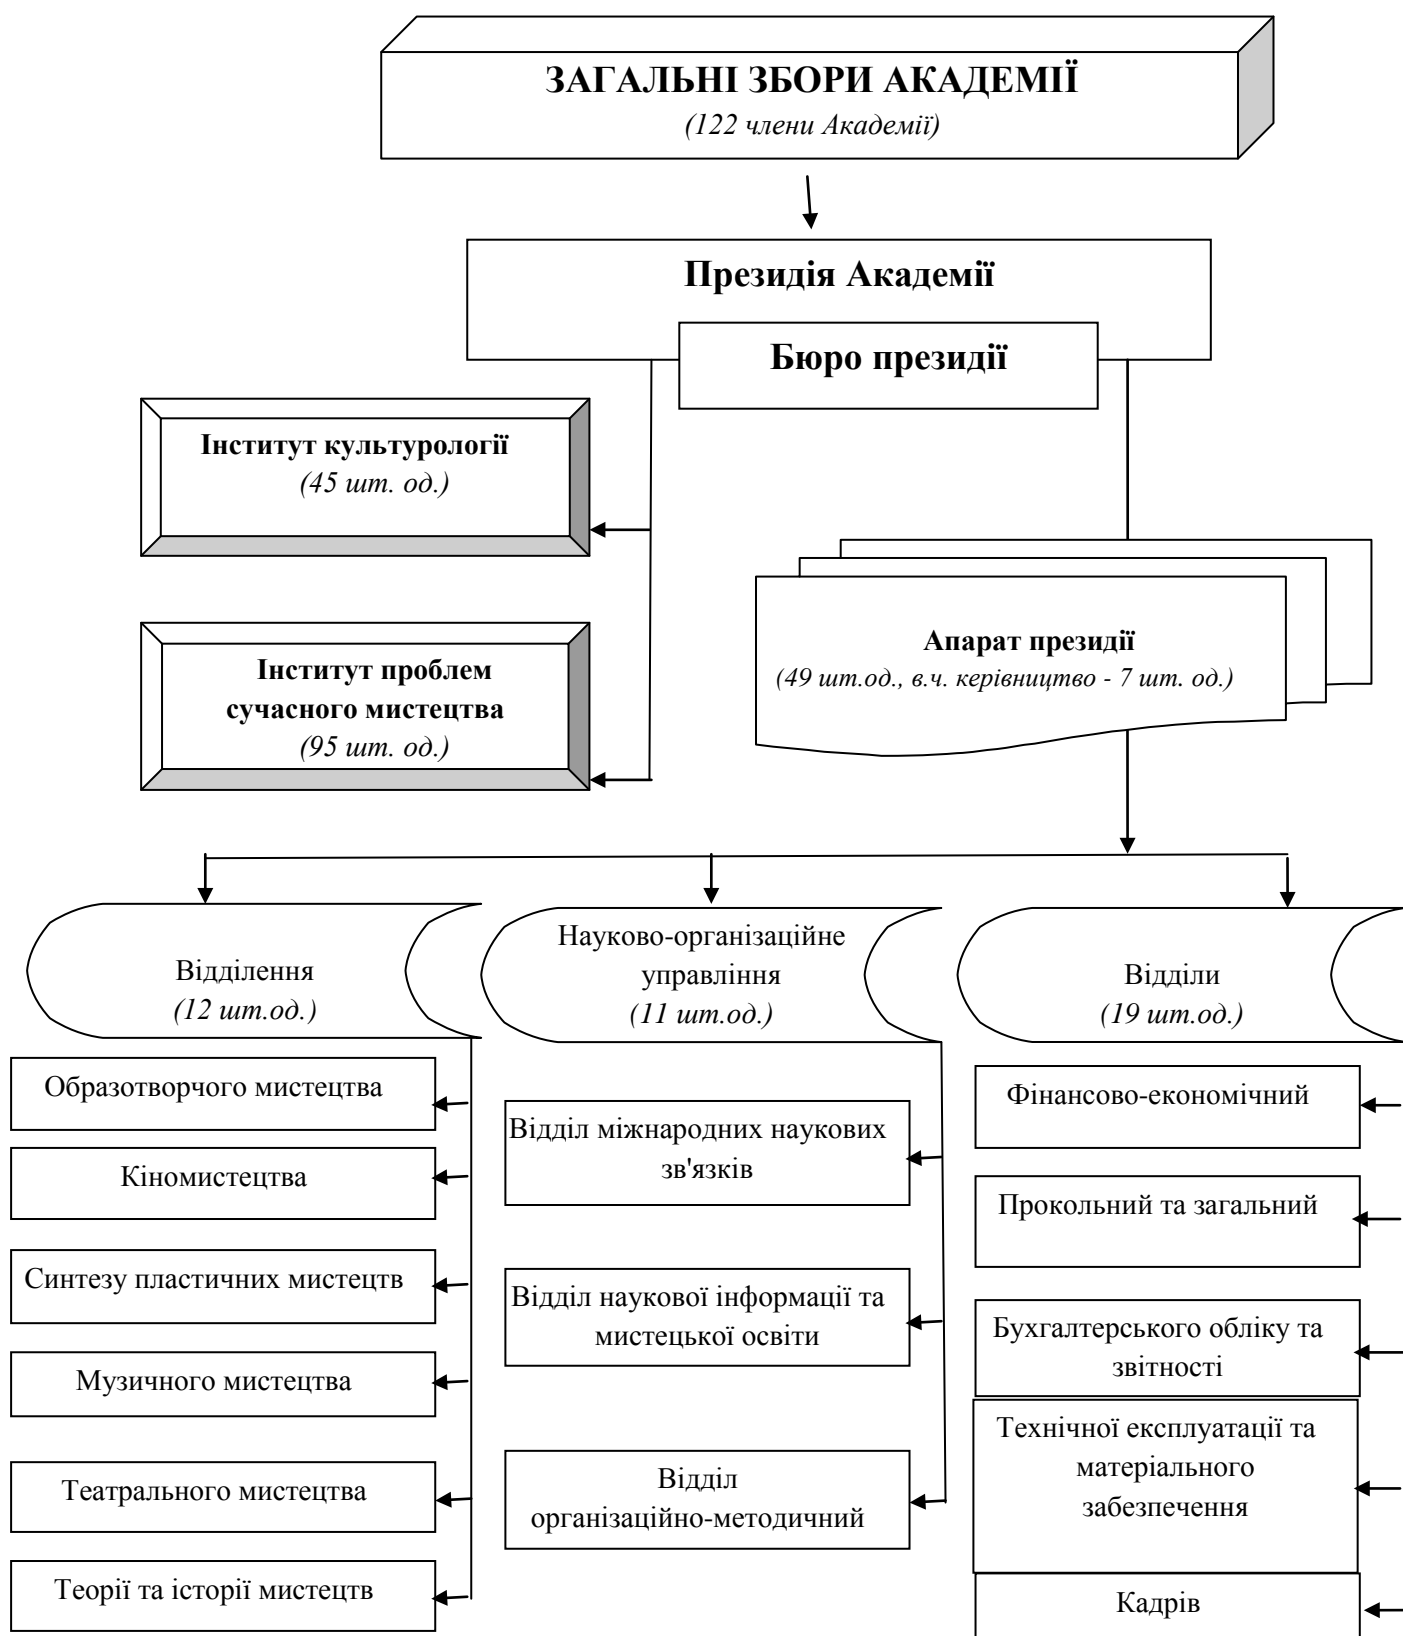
ЗАГАЛЬНІ ЗБОРИ АКАДЕМІЇ
(122 члени Академії)

Президія Академії

Бюро президії

Інститут культурології
(45 шт. од.)

Інститут проблем сучасного мистецтва
(95 шт. од.)

Апарат президії
(49 шт.од., в.ч. керівництво - 7 шт. од.)

Відділення
(12 шт.од.)

Науково-організаційне управління
(11 шт.од.)

Відділи
(19 шт.од.)

Образотворчого мистецтва

Кіномистецтва

Синтезу пластичних мистецтв

Музичного мистецтва

Театрального мистецтва

Теорії та історії мистецтв

Відділ міжнародних наукових зв'язків

Відділ наукової інформації та мистецької освіти

Відділ організаційно-методичний

Фінансово-економічний

Прокольний та загальний

Бухгалтерського обліку та звітності

Технічної експлуатації та матеріального забезпечення

Кадрів